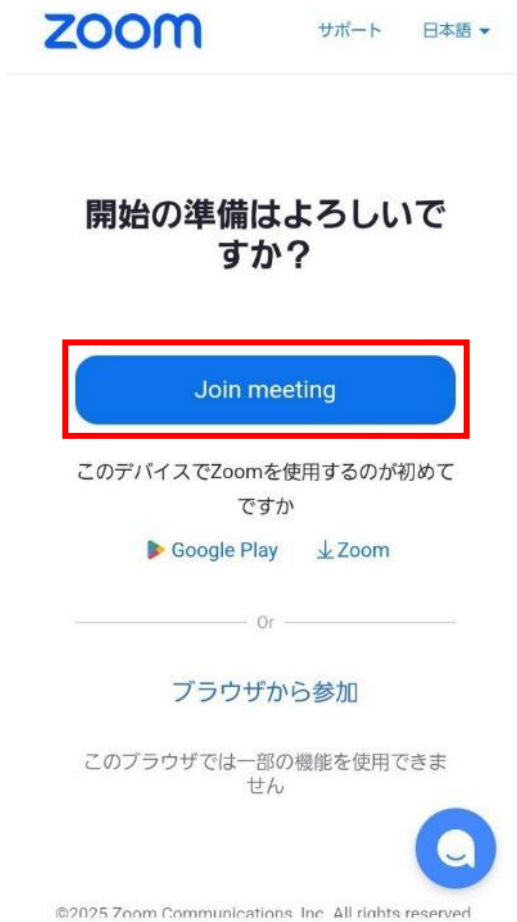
zoom

サポート 日本語

開始の準備はよろしいですか?

Join meeting

このデバイスでZoomを使用するのが初めてですか

Google Play

Zoom

Or

ブラウザから参加

このブラウザでは一部の機能を使用できません

©2025 Zoom Communications, Inc. All rights reserved.